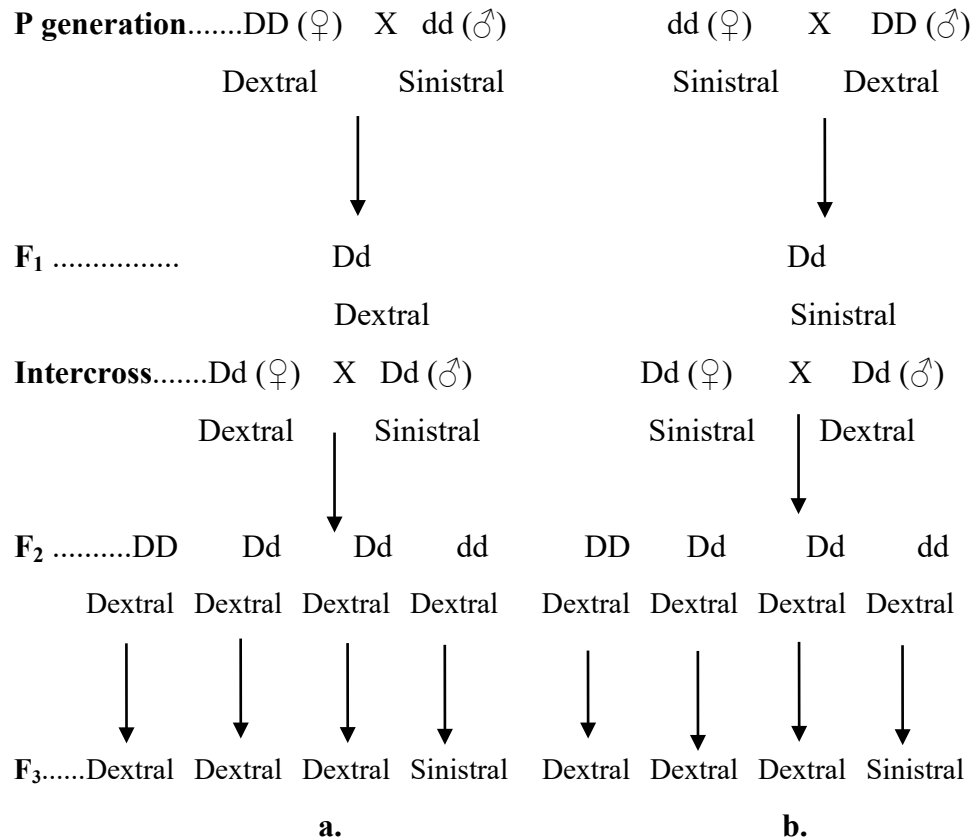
**P generation**.......DD (♀) X dd (♂) dd (♀) X DD (♂)

Dextral Sinistral Sinistral Dextral

**F$_1$** ................ Dd Dd

Dextral Sinistral

**Intercross**.......Dd (♀) X Dd (♂) Dd (♀) X Dd (♂)

Dextral Sinistral Sinistral Dextral

**F$_2$** ..........DD Dd Dd dd DD Dd Dd dd

Dextral Dextral Dextral Dextral Dextral Dextral Dextral Dextral

**F$_3$**......Dextral Dextral Dextral Sinistral Dextral Dextral Dextral Sinistral

**a.** **b.**